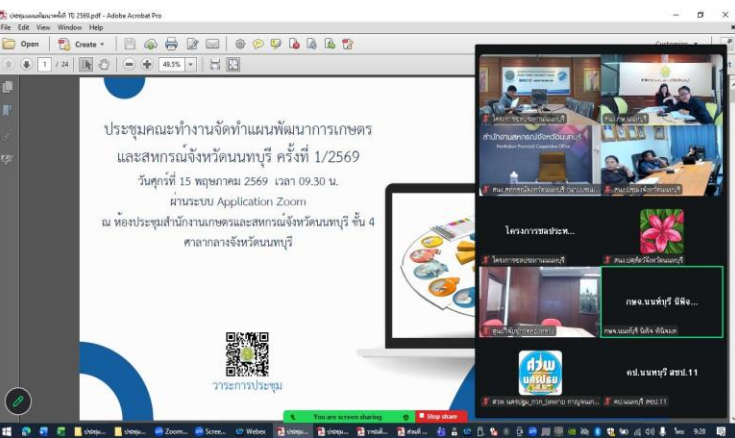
ประชุมแผนพัฒนาครั้งที่ 1ปี 2569.pdf - Adobe Acrobat Pro
File Edit View Window Help
Open Create
1 / 24 49.5%

ประชุมคณะทำงานจัดทำแผนพัฒนาการเกษตรและสหกรณ์จังหวัดนนทบุรี ครั้งที่ 1/2569

วันศุกร์ที่ 15 พฤษภาคม 2569 เวลา 09.30 น.
ผ่านระบบ Application Zoom
ณ ห้องประชุมสำนักงานเกษตรและสหกรณ์จังหวัดนนทบุรี ชั้น 4
ศาลากลางจังหวัดนนทบุรี

วาระการประชุม

สำนักงานสหกรณ์จังหวัดนนทบุรี
โครงการชลประท...
โครงการชลประทานนนทบุรี
กพจ.นนทบุรี นิพัจ...
ศวพ นครปฐม
คป.นนทบุรี สชป.11

You are screen sharing
Stop share
Zoom
Webex
9:28